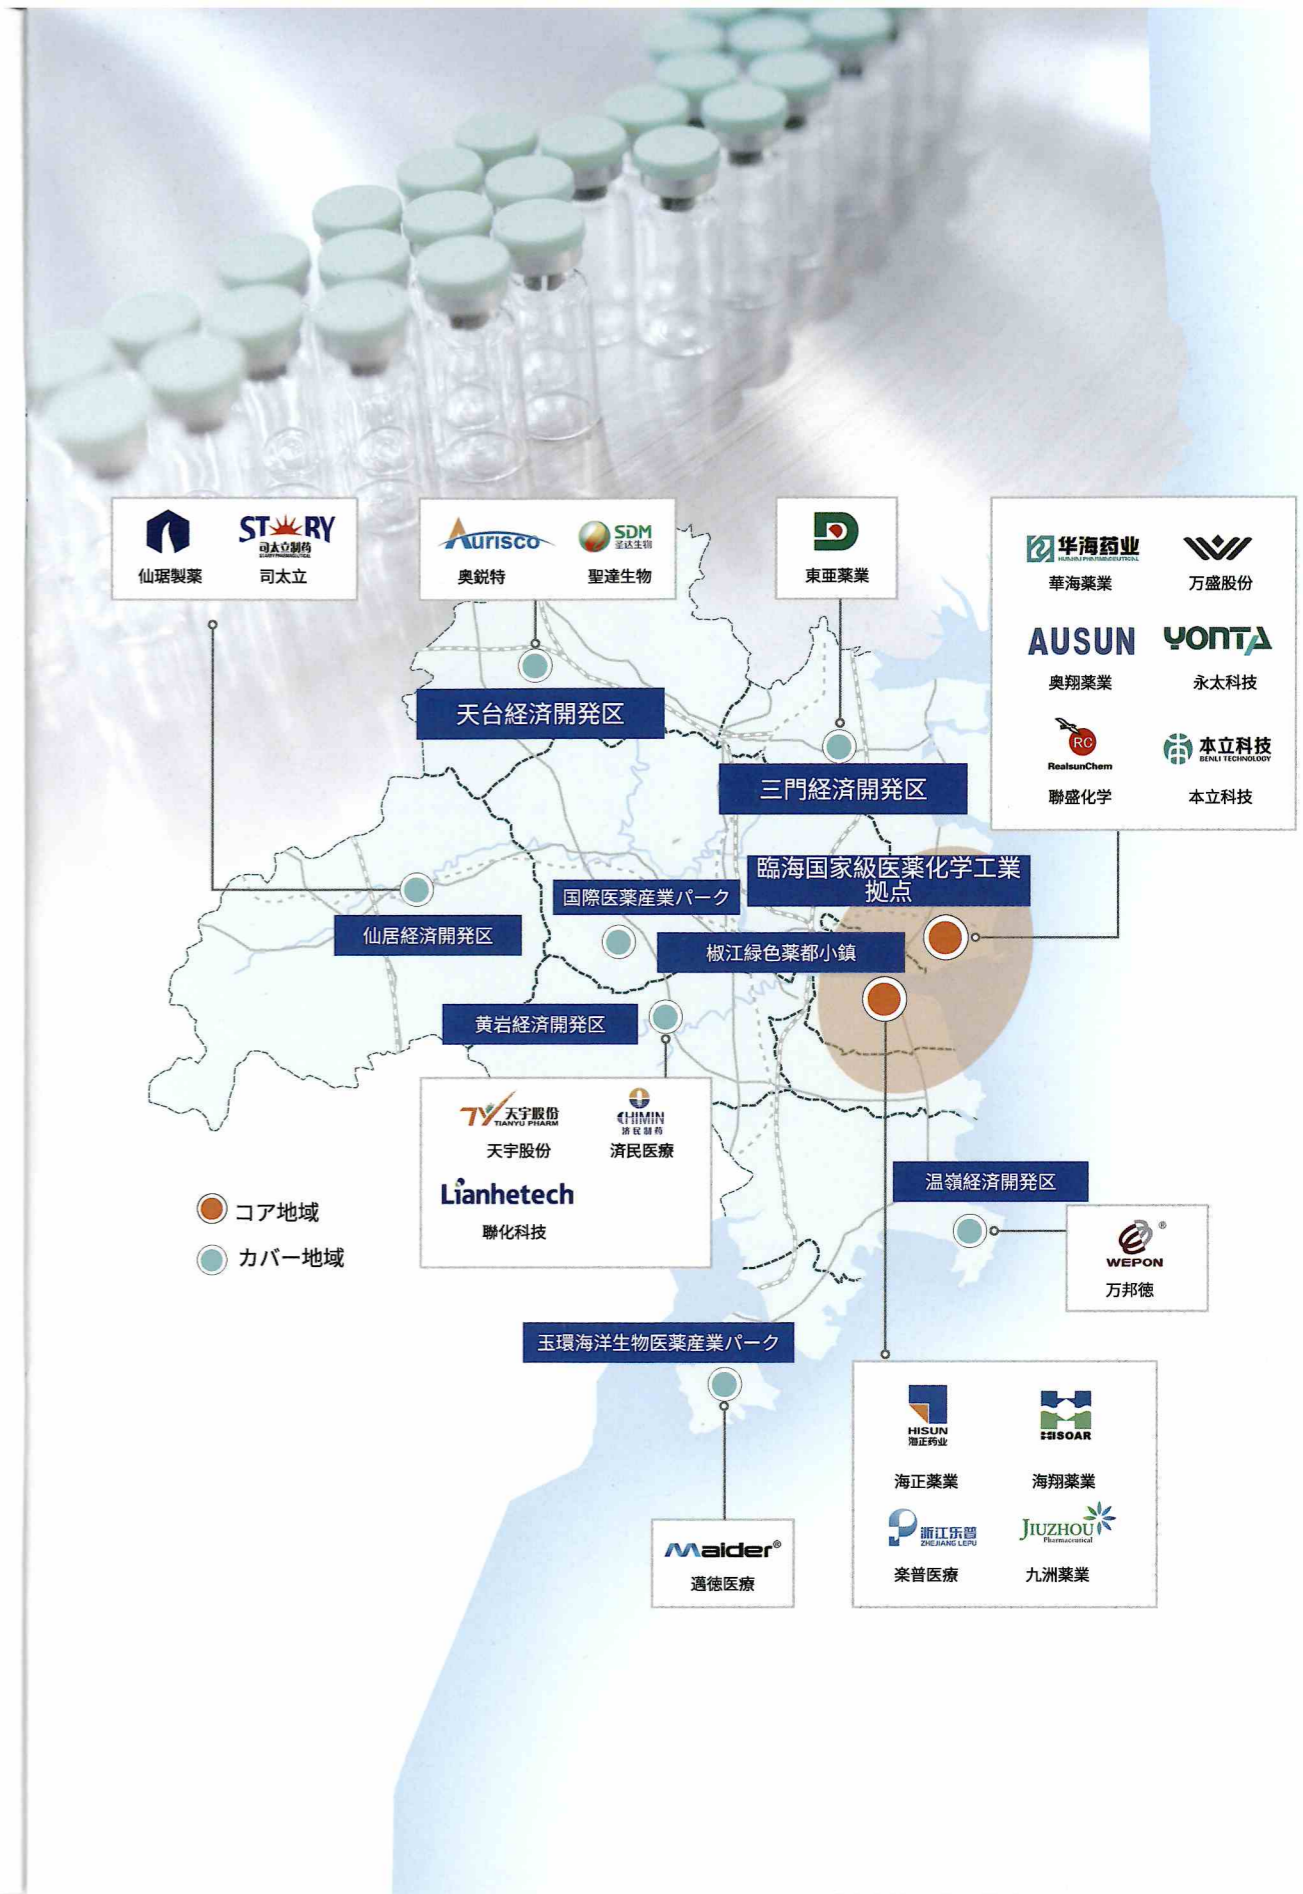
仙琚製薬

STARRY
司太立制药

司太立

Aurisco
奥鋭特

SDM
圣达生物
聖達生物

東亜薬業

华海药业
華海薬業

万盛股份

AUSUN
奥翔薬業

YONTA
永太科技

RC
RealsunChem
聯盛化学

本立科技
BENLI TECHNOLOGY
本立科技

天台経済開発区

三門経済開発区

臨海国家級医薬化学工業拠点

国際医薬産業パーク

仙居経済開発区

椒江緑色薬都小鎮

黄岩経済開発区

TY 天宇股份
TIANYU PHARM
天宇股份

CHIMIN
济民制药
済民医療

Lianhetech
聯化科技

コア地域
カバー地域

温嶺経済開発区

WEPON
万邦德

玉環海洋生物医薬産業パーク

HISUN
海正药业
海正薬業

HISOAR
海翔薬業

浙江乐普
ZHEJIANG LEPU
楽普医療

JIUZHOU
Pharmaceutical
九洲薬業

Maider®
邁徳医療